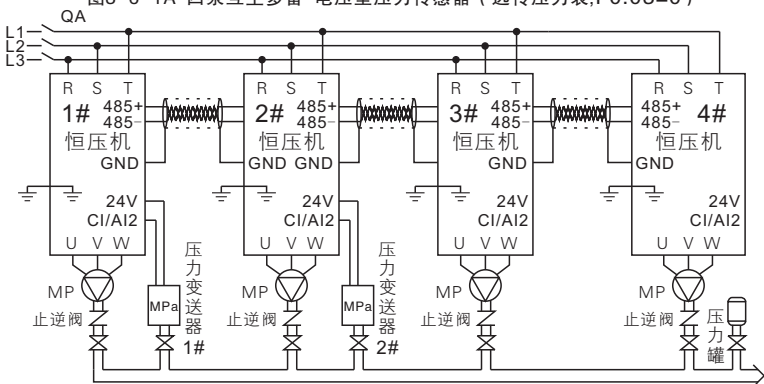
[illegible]

QA
L1
L2
L3

R S T
1# 485+
485-
恒压机
GND
24V
CI/AI2
U V W

R S T
2# 485+
485-
恒压机
GND GND
24V
CI/AI2
U V W

R S T
3# 485+
485-
恒压机
GND
24V
CI/AI2
U V W

R S T
485+
485-
4#
恒压机
GND
24V
CI/AI2
U V W

MP
止逆阀
MPa
压力变送器
1#

MP
止逆阀
MPa
压力变送器
2#

MP
止逆阀

MP
止逆阀
压力罐